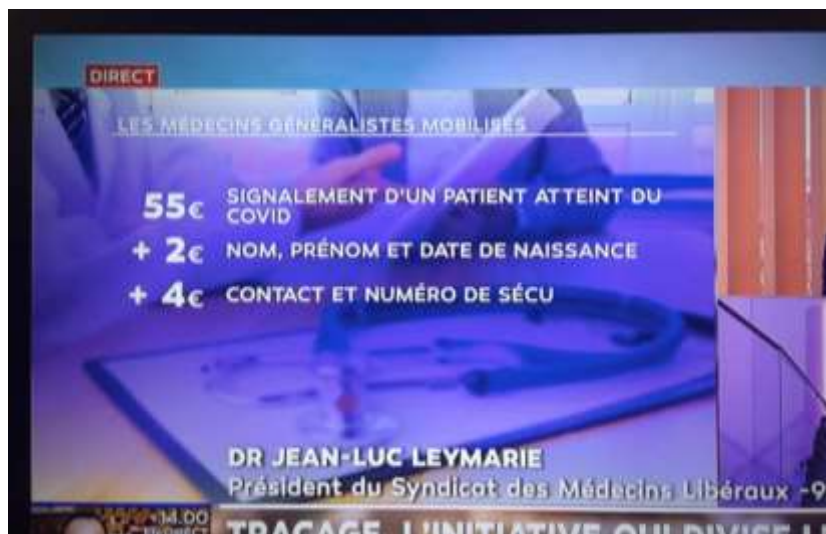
DIRECT

LES MÉDECINS GÉNÉRALISTES MOBILISÉS

55€ SIGNALEMENT D'UN PATIENT ATTEINT DU COVID

+ 2€ NOM, PRÉNOM ET DATE DE NAISSANCE

+ 4€ CONTACT ET NUMÉRO DE SÉCU

DR JEAN-LUC LEYMARIE
Président du Syndicat des Médecins Libéraux -9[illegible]

14.00 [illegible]

TRAÇAGE, L'INITIATIVE QUI DIVISE L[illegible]